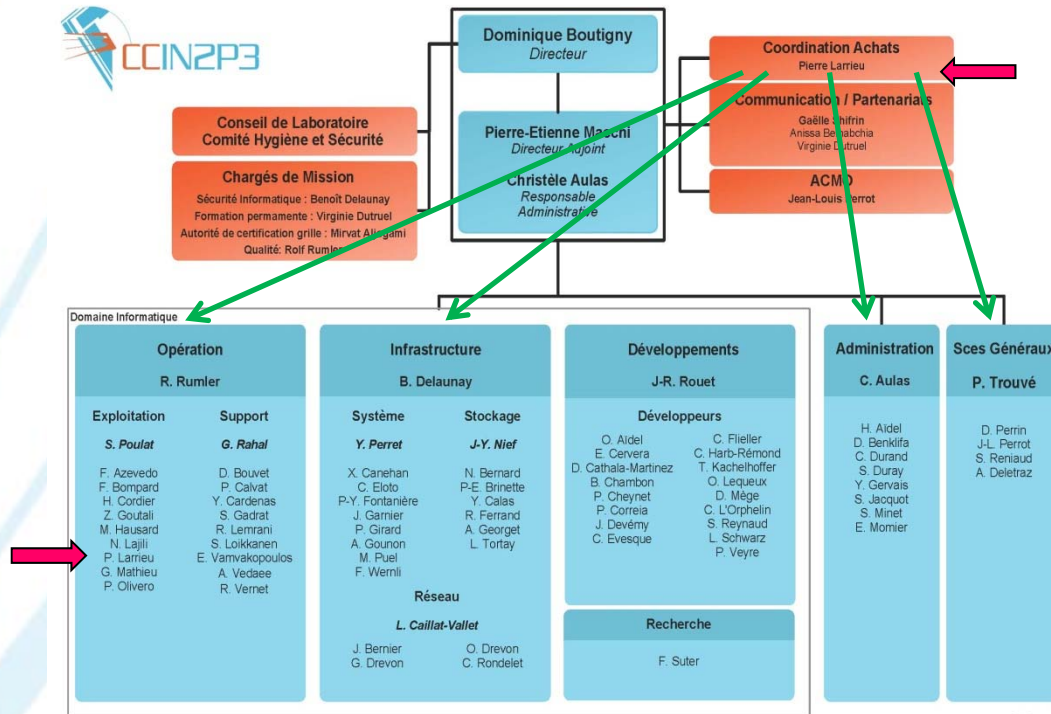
CCIN2P3

Dominique Boutigny
Directeur

Pierre-Etienne Macchi
Directeur Adjoint

Christèle Aulas
Responsable Administrative

Conseil de Laboratoire
Comité Hygiène et Sécurité

Chargés de Mission
Sécurité Informatique : Benoît Delaunay
Formation permanente : Virginie Dutruel
Autorité de certification grille : Mirvat Aliegami
Qualité: Rolf Rumler

Coordination Achats
Pierre Larrieu

Communication / Partenariats
Gaëlle Shifrin
Anissa Benabchia
Virginie Dutruel

ACMO
Jean-Louis Perrot

Domaine Informatique

Opération
R. Rumler

Exploitation
S. Poulat
F. Azevedo
F. Bompard
H. Cordier
Z. Goutali
M. Hausard
N. Lajili
P. Larrieu
G. Mathieu
P. Olivero

Support
G. Rahal
D. Bouvet
P. Calvat
Y. Cardenas
S. Gadrat
R. Lemrani
S. Loikkanen
E. Vamvakopoulos
A. Vedaee
R. Vernet

Infrastructure
B. Delaunay

Système
Y. Perret
X. Canehan
C. Eloto
P-Y. Fontanière
J. Garnier
P. Girard
A. Gounon
M. Puel
F. Wernli

Stockage
J-Y. Nief
N. Bernard
P-E. Brinette
Y. Calas
R. Ferrand
A. Georget
L. Tortay

Réseau
L. Caillat-Vallet
J. Bernier
G. Drevon
O. Drevon
C. Rondelet

Développements
J-R. Rouet

Développeurs
O. Aïdel
E. Cervera
D. Cathala-Martinez
B. Chambon
P. Cheynet
P. Correia
J. Devémy
C. Evesque
C. Flieller
C. Harb-Rémond
T. Kachelhoffer
O. Lequeux
D. Mége
C. L'Orphelin
S. Reynaud
L. Schwarz
P. Veyre

Recherche
F. Suter

Administration
C. Aulas
H. Aïdel
D. Benklifa
C. Durand
S. Duray
Y. Gervais
S. Jacquot
S. Minet
E. Momier

Sces Générau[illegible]
P. Trouvé
D. Perrin
J-L. Perrot
S. Reniaud
A. Deletraz